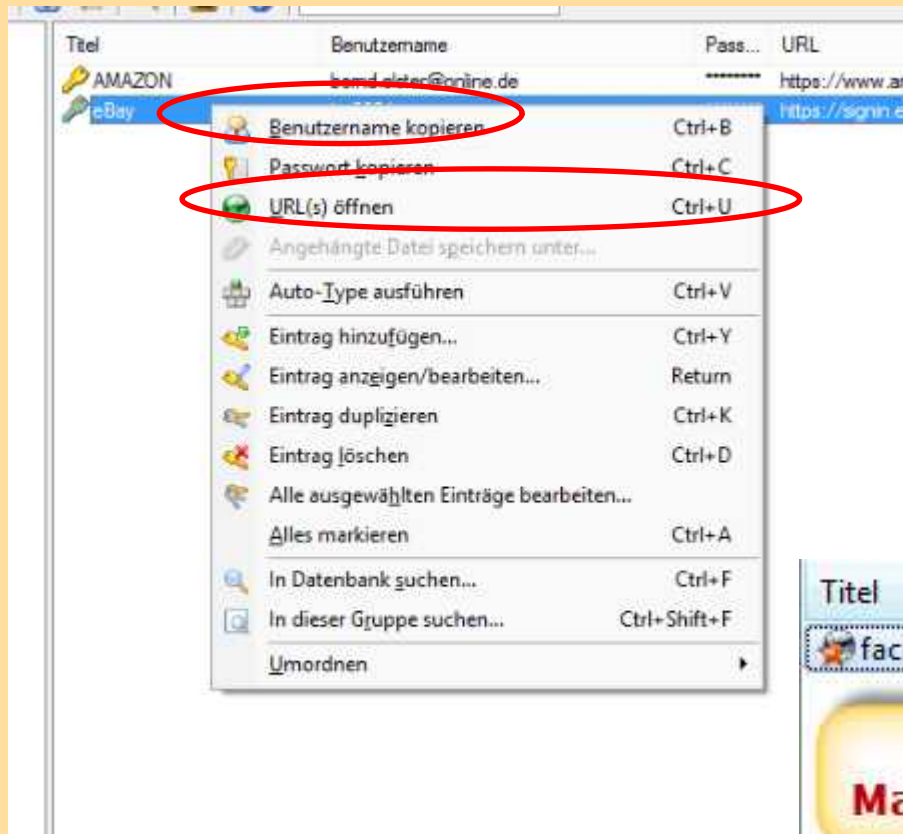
| Titel | Benutzername | Pass... | URL |
|---|---|---|---|
| AMAZON | bernd.elster@online.de | ******** | https://www.a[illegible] |
| eBay | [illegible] | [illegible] | https://signin.e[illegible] |

Benutzername kopieren Ctrl+B
Passwort kopieren Ctrl+C
URL(s) öffnen Ctrl+U
Angehängte Datei speichern unter...
Auto-Type ausführen Ctrl+V
Eintrag hinzufügen... Ctrl+Y
Eintrag anzeigen/bearbeiten... Return
Eintrag duplizieren Ctrl+K
Eintrag löschen Ctrl+D
Alle ausgewählten Einträge bearbeiten...
Alles markieren Ctrl+A
In Datenbank suchen... Ctrl+F
In dieser Gruppe suchen... Ctrl+Shift+F
Umordnen

Titel
fac
Ma